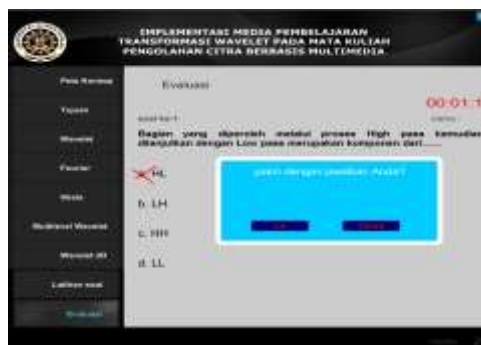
IMPLEMENTASI MEDIA PEMBELAJARAN TRANSFORMASI WAVELET PADA MATA KULIAH PENGOLAHAN CITRA BERBASIS MULTIMEDIA

Peta Konsep
Tujuan
Wavelet
Fourier
Mode
Multilevel Wavelet
Wavelet 2D
Latihan soal
Evaluasi

Evaluasi

00:01:1

soal ke 1

Bagian yang diperoleh melalui proses High pass kemudian dilanjutkan dengan Low pass merupakan komponen dari.....

a. HL
b. LH
c. HH
d. LL

yakin dengan jawaban Anda?

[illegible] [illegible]